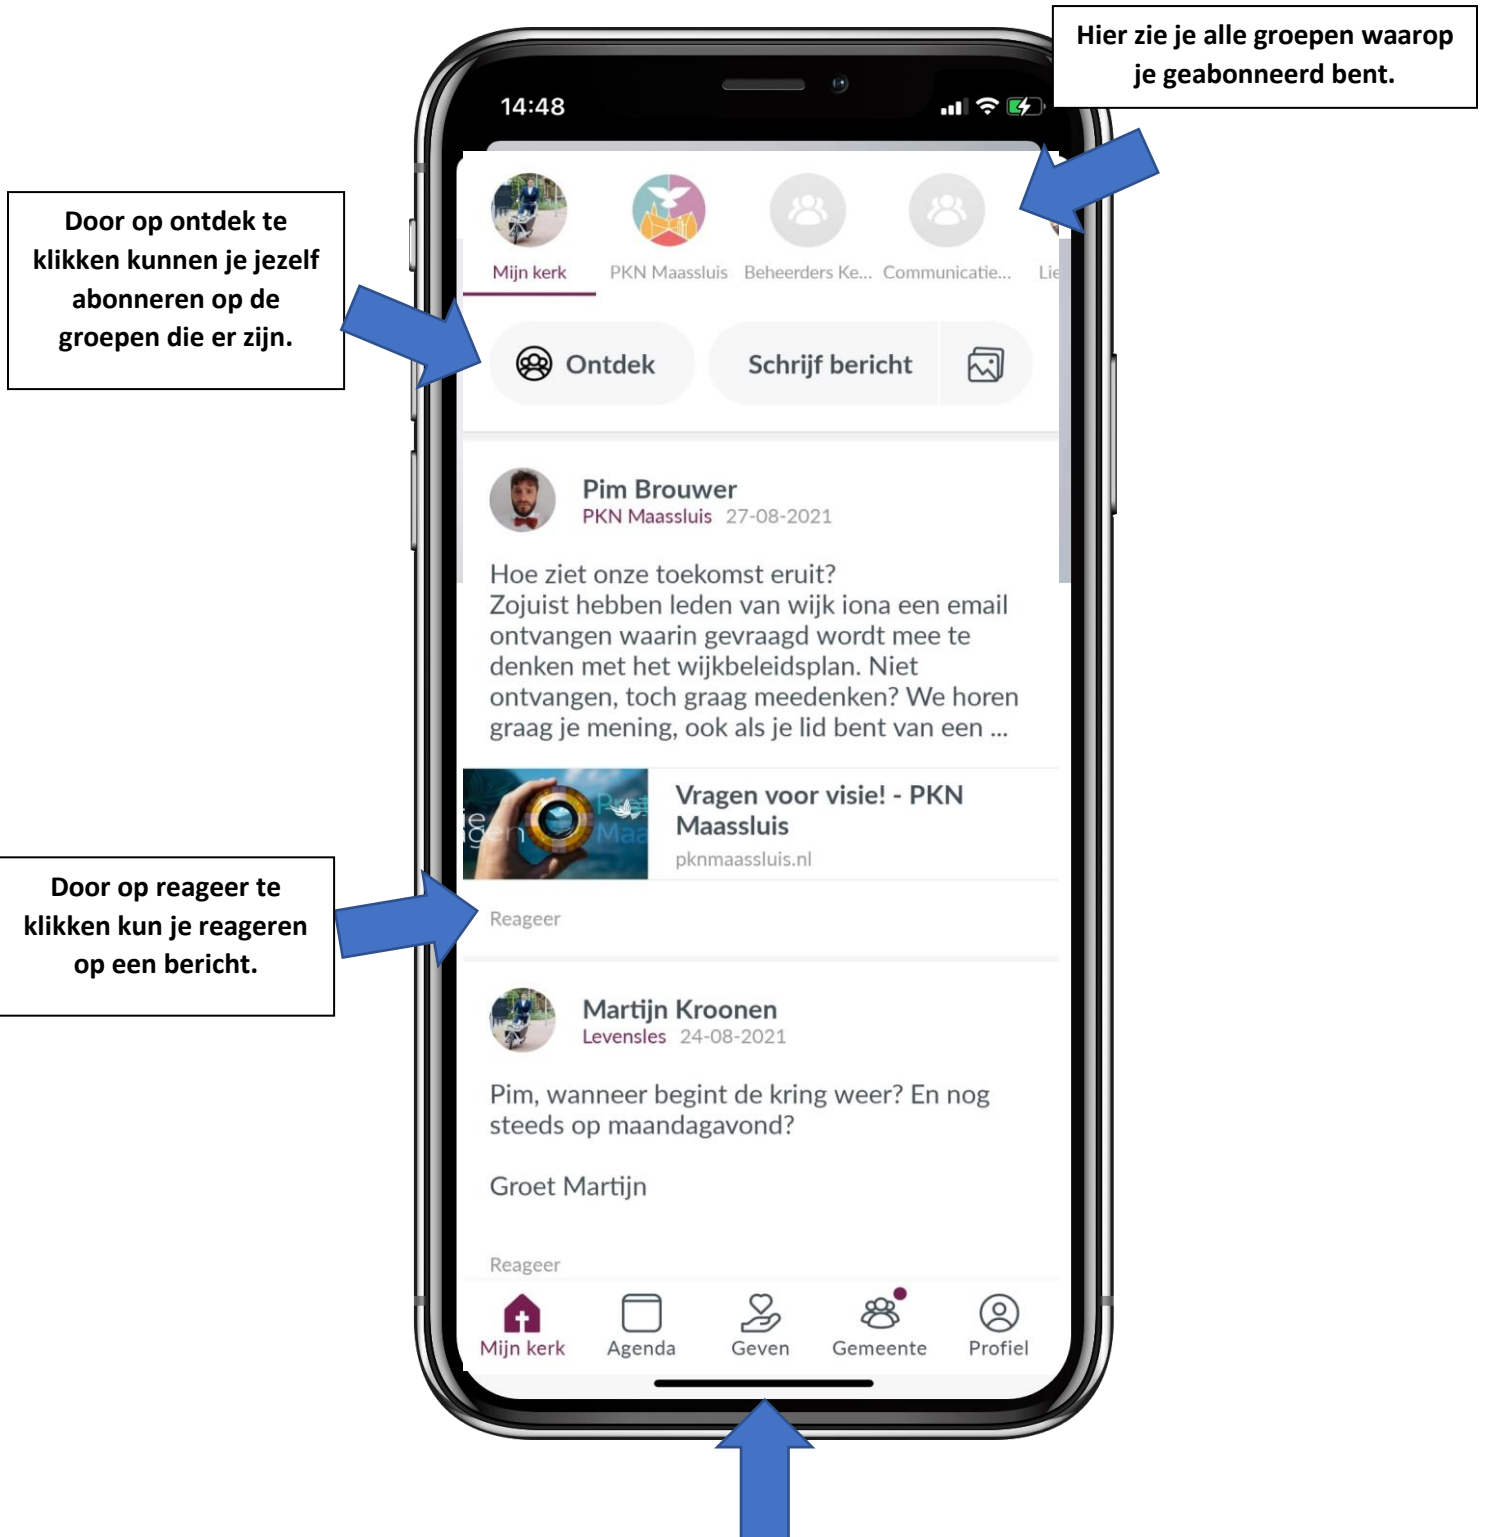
Hier zie je alle groepen waarop je geabonneerd bent.

Door op ontdek te klikken kunnen je jezelf abonneren op de groepen die er zijn.

14:48

Mijn kerk
PKN Maassluis
Beheerders Ke...
Communicatie...
Lie

Ontdek
Schrijf bericht

Pim Brouwer
PKN Maassluis 27-08-2021

Hoe ziet onze toekomst eruit?
Zojuist hebben leden van wijk iona een email ontvangen waarin gevraagd wordt mee te denken met het wijkbeleidsplan. Niet ontvangen, toch graag meedenken? We horen graag je mening, ook als je lid bent van een ...

Vragen voor visie! - PKN Maassluis
pknmaassluis.nl

Reageer

Door op reageer te klikken kun je reageren op een bericht.

Martijn Kroonen
Levensles 24-08-2021

Pim, wanneer begint de kring weer? En nog steeds op maandagavond?

Groet Martijn

Reageer

Mijn kerk
Agenda
Geven
Gemeente
Profiel